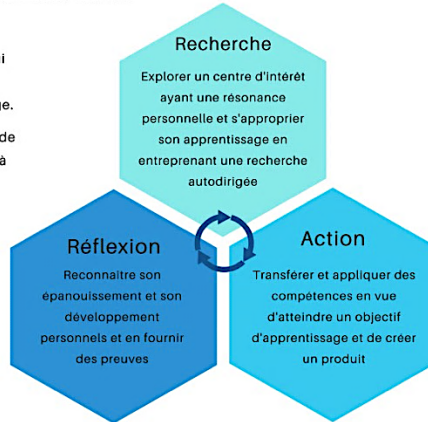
i

ge.

de
à

Recherche

Explorer un centre d'intérêt ayant une résonance personnelle et s'approprier son apprentissage en entreprenant une recherche autodirigée

Réflexion

Reconnaître son épanouissement et son développement personnels et en fournir des preuves

Action

Transférer et appliquer des compétences en vue d'atteindre un objectif d'apprentissage et de créer un produit